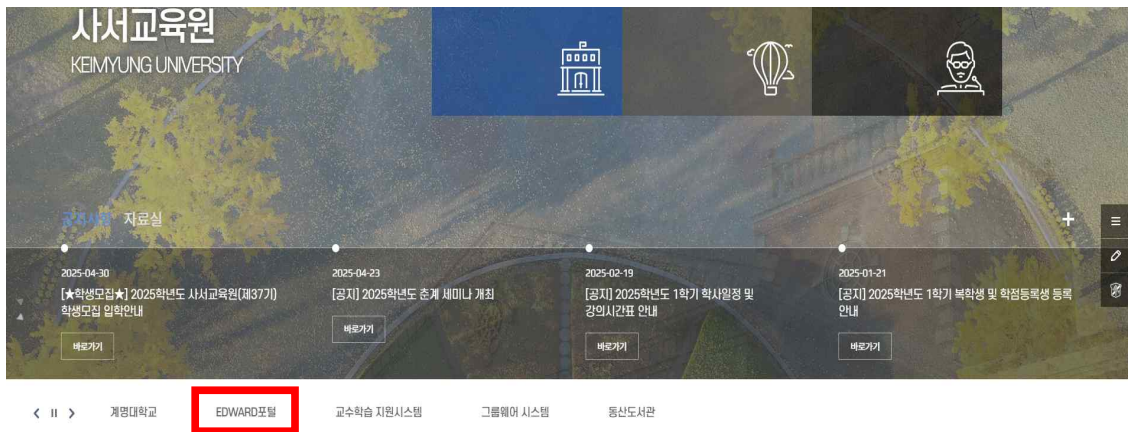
사서교육원
KEIMYUNG UNIVERSITY

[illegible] 자료실 +

2025-04-30
[★학생모집★] 2025학년도 사서교육원(제37기) 학생모집 입학안내
바로가기

2025-04-23
[공지] 2025학년도 춘계 세미나 개최
바로가기

2025-02-19
[공지] 2025학년도 1학기 학사일정 및 강의시간표 안내
바로가기

2025-01-21
[공지] 2025학년도 1학기 복학생 및 학점등록생 등록 안내
바로가기

< II > 계명대학교 EDWARD포털 교수학습 지원시스템 그룹웨어 시스템 동산도서관